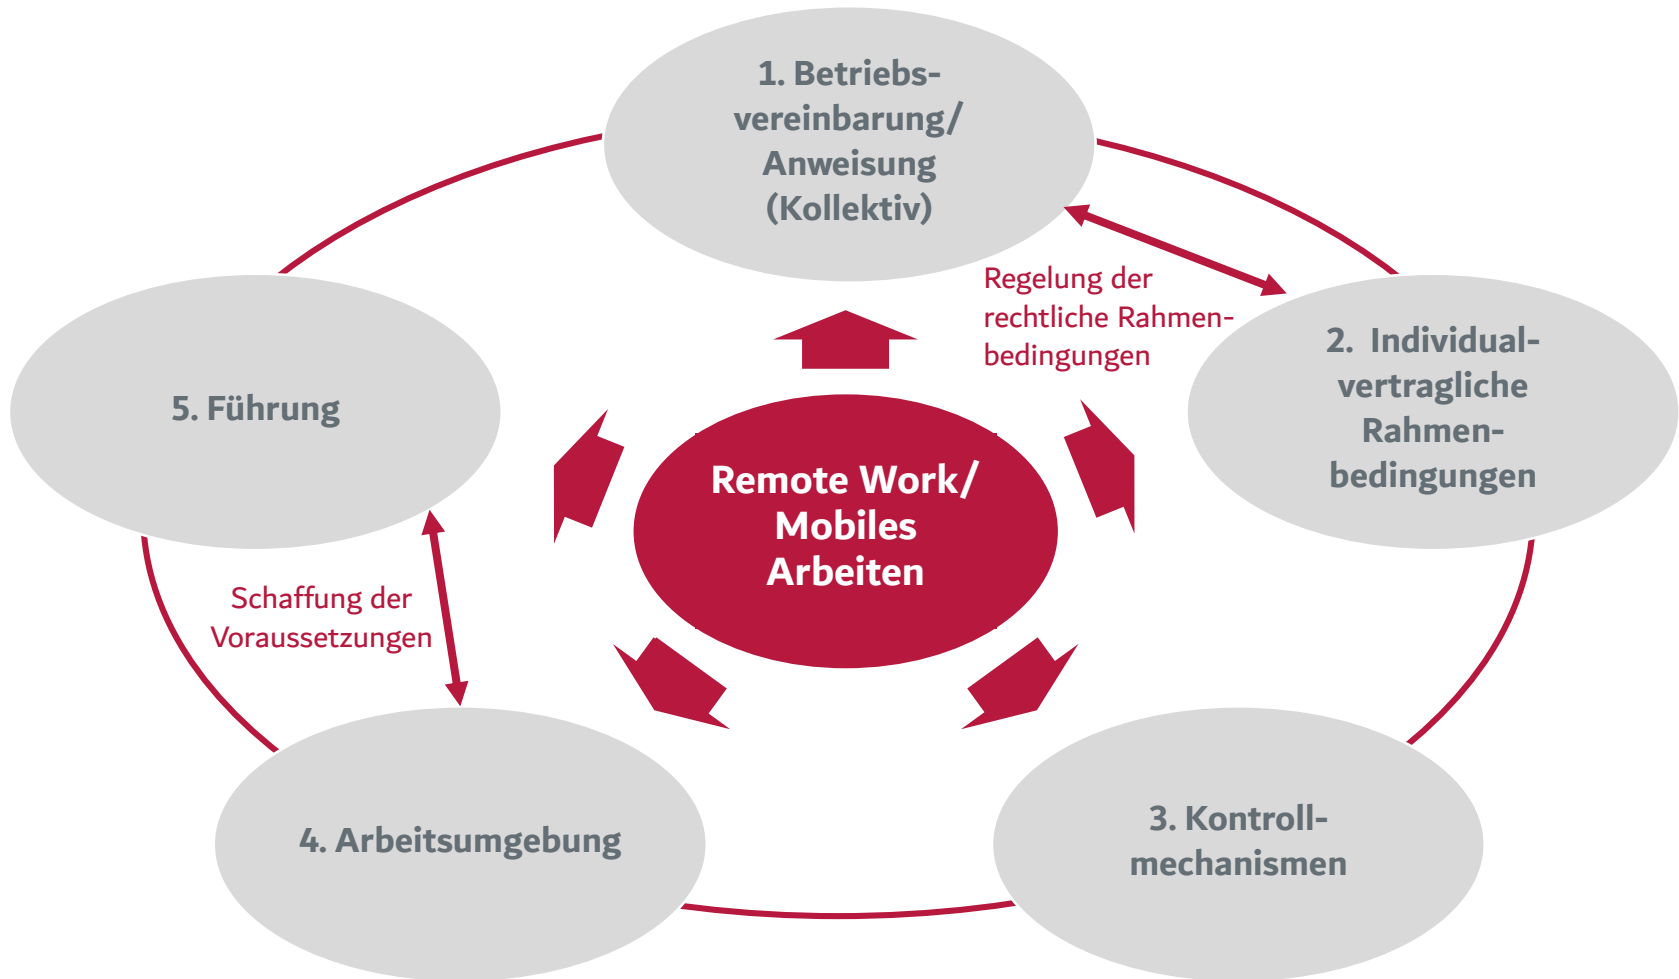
1. Betriebsvereinbarung/ Anweisung (Kollektiv)

Regelung der rechtliche Rahmenbedingungen

2. Individualvertragliche Rahmenbedingungen

5. Führung

Remote Work/ Mobiles Arbeiten

Schaffung der Voraussetzungen

4. Arbeitsumgebung

3. Kontrollmechanismen